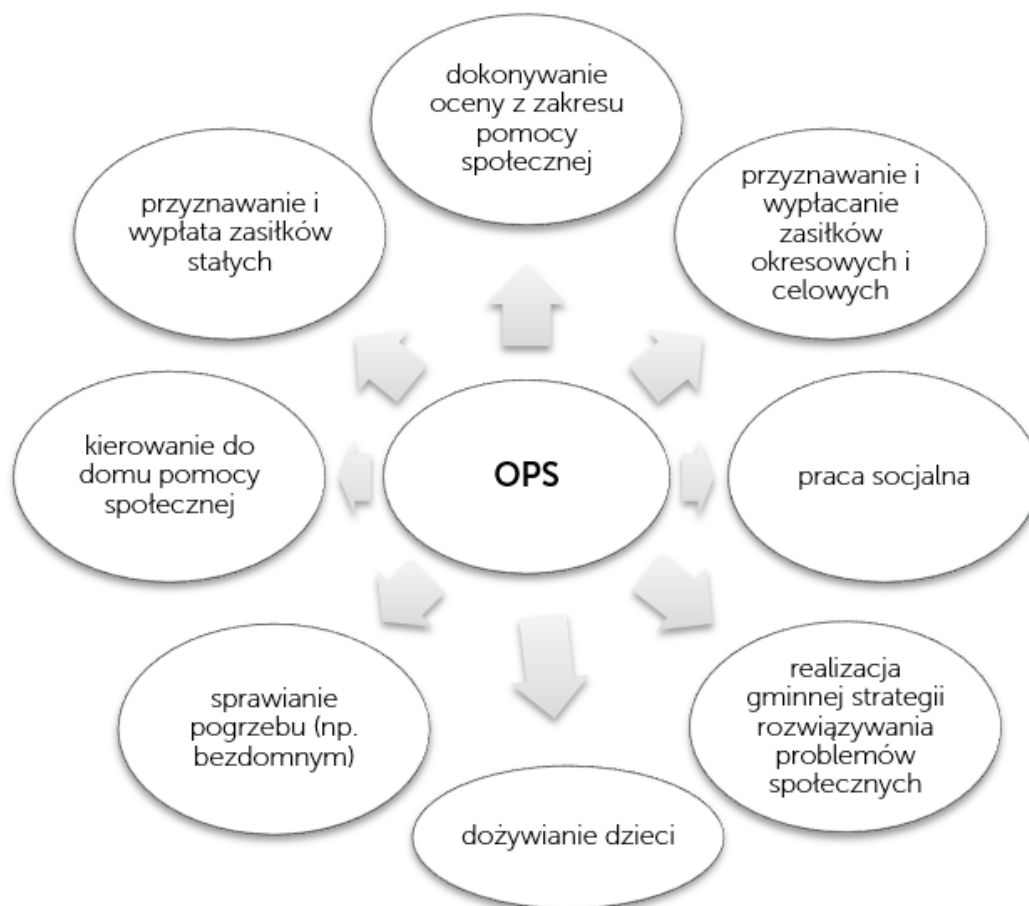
dokonywanie oceny z zakresu pomocy społecznej

przyznawanie i wypłata zasiłków stałych

przyznawanie i wypłacanie zasiłków okresowych i celowych

kierowanie do domu pomocy społecznej

OPS

praca socjalna

sprawianie pogrzebu (np. bezdomnym)

realizacja gminnej strategii rozwiązywania problemów społecznych

dożywianie dzieci